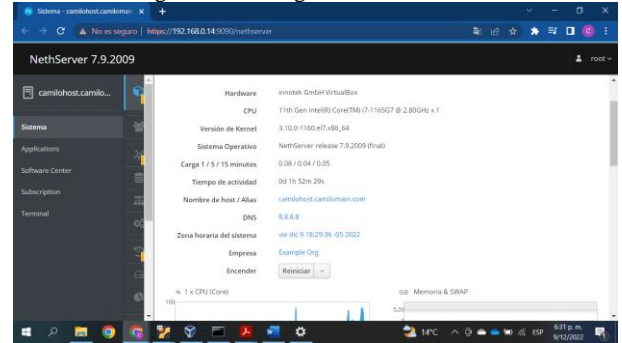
Sistema - camilohost.camilomain ×  +

No es seguro | https://192.168.0.14:9090/nethserver

NethServer 7.9.2009

root

camilohost.camilo...

Sistema
Applications
Software Center
Subscription
Terminal

| | |
|---|---|
| Hardware | innotek GmbH VirtualBox |
| CPU | 11th Gen Intel(R) Core(TM) i7-1165G7 @ 2.80GHz x 1 |
| Versión de Kernel | 3.10.0-1160.el7.x86_64 |
| Sistema Operativo | NethServer release 7.9.2009 (final) |
| Carga 1 / 5 / 15 minutos | 0.08 / 0.04 / 0.05 |
| Tiempo de actividad | 0d 1h 52m 29s |
| Nombre de host / Alias | camilohost.camilomain.com |
| DNS | 8.8.8.8 |
| Zona horaria del sistema | vie dic 9 18:29:36 -05 2022 |
| Empresa | Example Org |
| Encender | Reiniciar |

% 1 x CPU (Core)
100

GiB Memoria & SWAP
5.20

14°C ESP 6:31 p. m. 9/12/2022